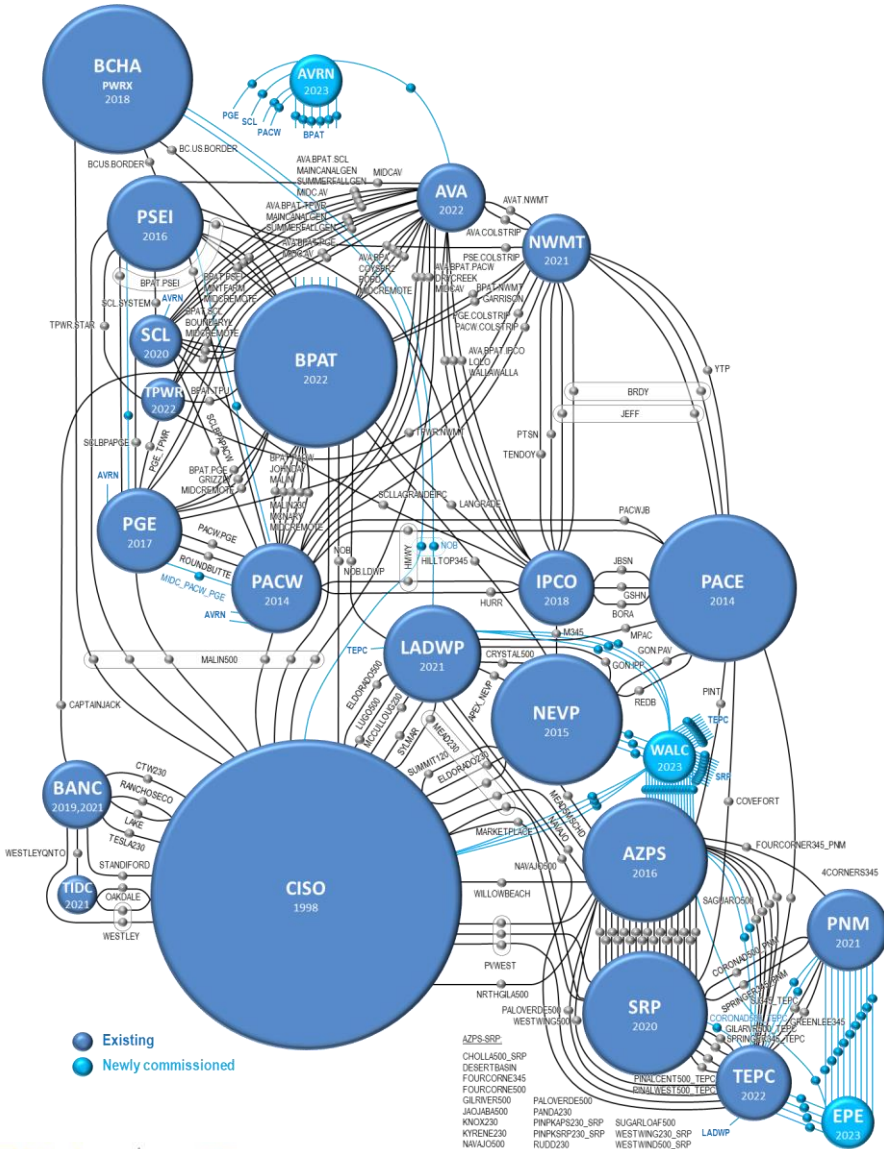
BCHA
PWRX
2018

AVRN
2023

PGE
SCL
PACW
BPAT

BCUS.BORDER
BC.US.BORDER

AVA.BPAT.SCL
MAINCANALGEN
SUMMERFALLGEN
MIDC.AV
MIDCAV

AVA
2022

AVAT.NWMT
AVA.COLSTRIP

NWMT
2021

PSEI
2016

AVA.BPAT.TPWR
MAINCANALGEN
SUMMERFALLGEN
AVA.BPAT.PGE
MIDC.AV
AVA.BPAT
COYOTE2
PGE2
MIDCREMOTE
AVA.BPAT.PACW
DRYCREEK
MIDCAV
PSE.COLSTRIP
BPAT.NWMT
GARRISON
PGE.COLSTRIP
PACW.COLSTRIP

BPAT.PSEI
SCL.SYSTEM
AVRN
BPAT.PSEI
MINTFARM
MIDCREMOTE
BPAT.SCL
BOUNDARY
MIDCREMOTE

TPWR.STAR

SCL
2020

BPAT
2022

AVA.BPAT.IPCO
LOLO
WALLAWALLA

YTP

BRDY
JEFF

TPWR
2022

BPAT.TPU
SCLBPAPGE
PGE.TPWR
SCLBPAPACW
TPWR.NWMT

AVRN
PTSN
TENDOY

BPAT.PGE
GRIZZLY
MIDCREMOTE
BPAT.PACW
JOHNDAY
MALIN
MALIN230
MALIN500
MIDCREMOTE

SCLLAGRANDEIPC
LANGRADE
PACWJB

PGE
2017

PACW.PGE
ROUNDBUTTE
MIDC_PACW_PGE
AVRN

PACW
2014

NOB
NOB.LDWP
HMWY
NOB
HILLTOP345

IPCO
2018

JBSN
GSHN
BORA

PACE
2014

HURR
M345
MPAC
GON.PAV
GON.IPP
REDB

MALIN500

TEPC

LADWP
2021

CRYSTAL500
ELDORADO500
LUGO500
MCCULLOUGH230
SYLMAR
MEAD230
APEX_NEVP
SUMMIT120
ELDORADO230

NEVP
2015

PINT
TEPC
WALC
2023
SRP

CAPTAINJACK

BANC
2019,2021

CTW230
RANCHOSECO
LAKE
TESLA230
STANDIFORD
OAKDALE
WESTLEY
WESTLEYQNTO

TIDC
2021

CISO
1998

MEADMARCHD
NAVAJO
MARKETPLACE
NAVAJO500
WILLOWBEACH

COVEFORT

AZPS
2016

FOURCORNER345_PNM
4CORNERS345

SAGUARO500

PNM
2021

PVWEST
NRTHGILA500
PALOVERDE500
WESTWING500

CORONADO500_PNM
SPRINGR345_PNM
SAGUAR_TEPC
CORONADO_TEPC
GILARVR500_TEPC
SPRINGR345_TEPC
GREENLEE345

SRP
2020

PINALCENT500_TEPC
PINALWEST500_TEPC

TEPC
2022

LADWP

EPE
2023

Existing
Newly commissioned

AZPS-SRP
CHOLLA500_SRP
DESERTBASIN
FOURCORNE345
FOURCORNE500
GILRIVER500
JAOJABA500
KNOX230
KYRENE230
NAVAJO500

PALOVERDE500
PANDA230
PINPKAPS230_SRP
PINPKSRP230_SRP
RUDD230

SUGARLOAF500
WESTWING230_SRP
WESTWIND500_SRP